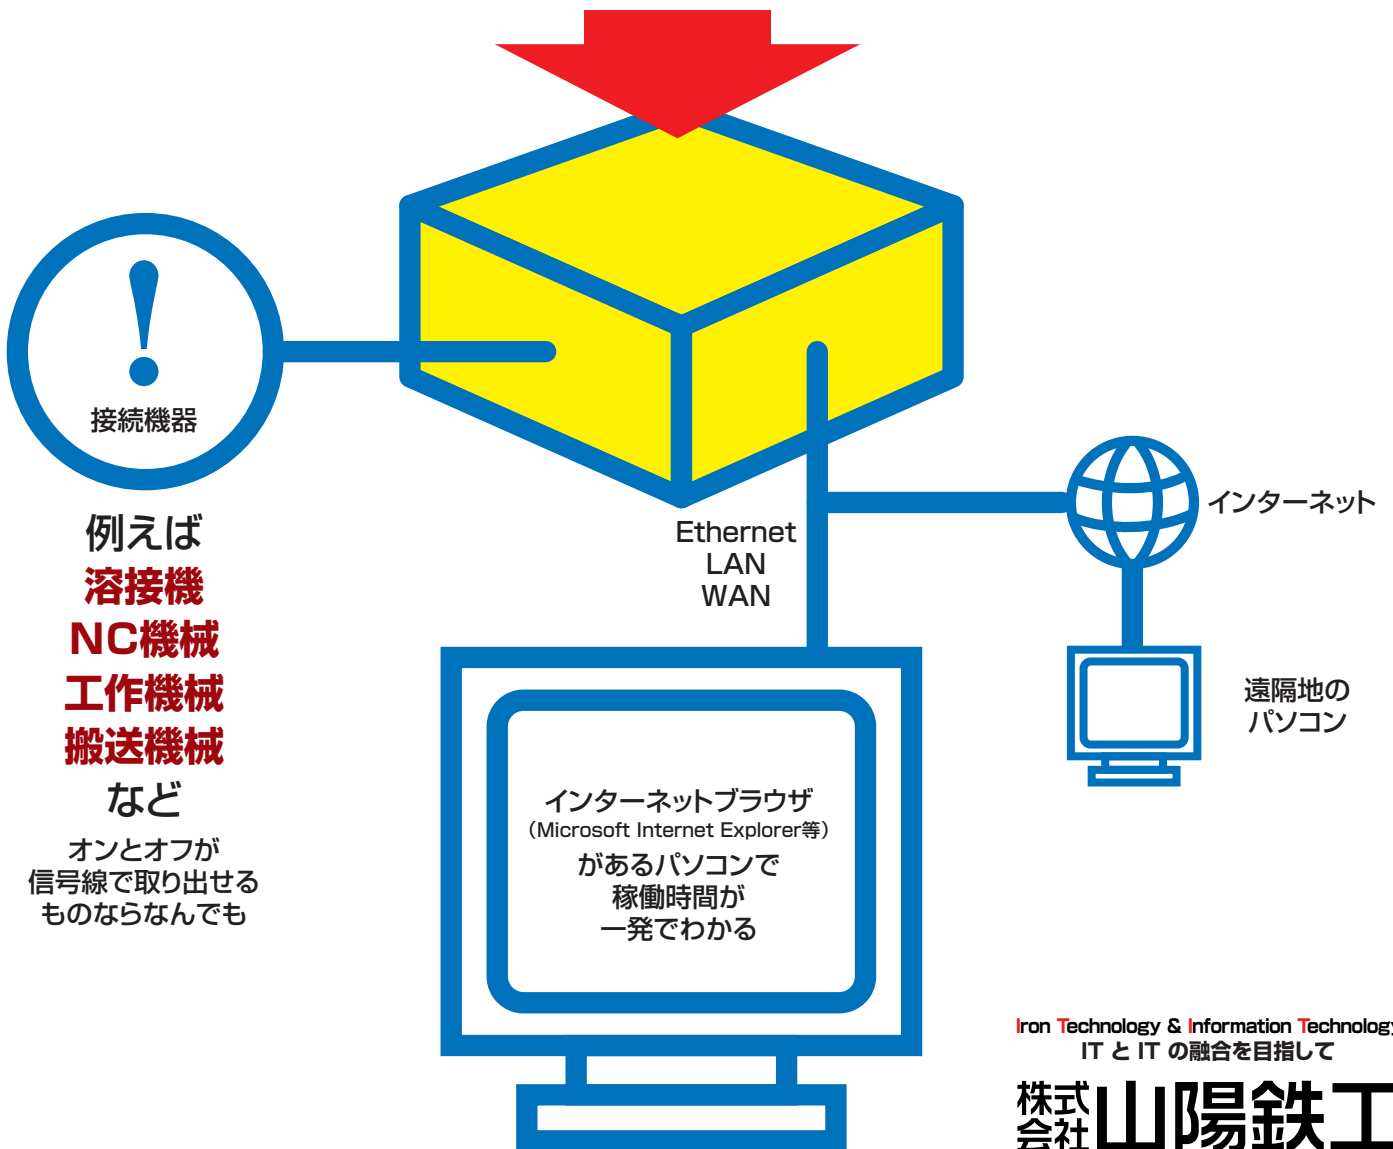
!
接続機器

例えば
溶接機
NC機械
工作機械
搬送機械
など
オンとオフが
信号線で取り出せる
ものならなんでも

Ethernet
LAN
WAN

インターネット

遠隔地の
パソコン

インターネットブラウザ
(Microsoft Internet Explorer等)
があるパソコンで
稼働時間が
一発でわかる

Iron Technology & Information Technolog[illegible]
IT と IT の融合を目指して
株式会社 山陽鉄工